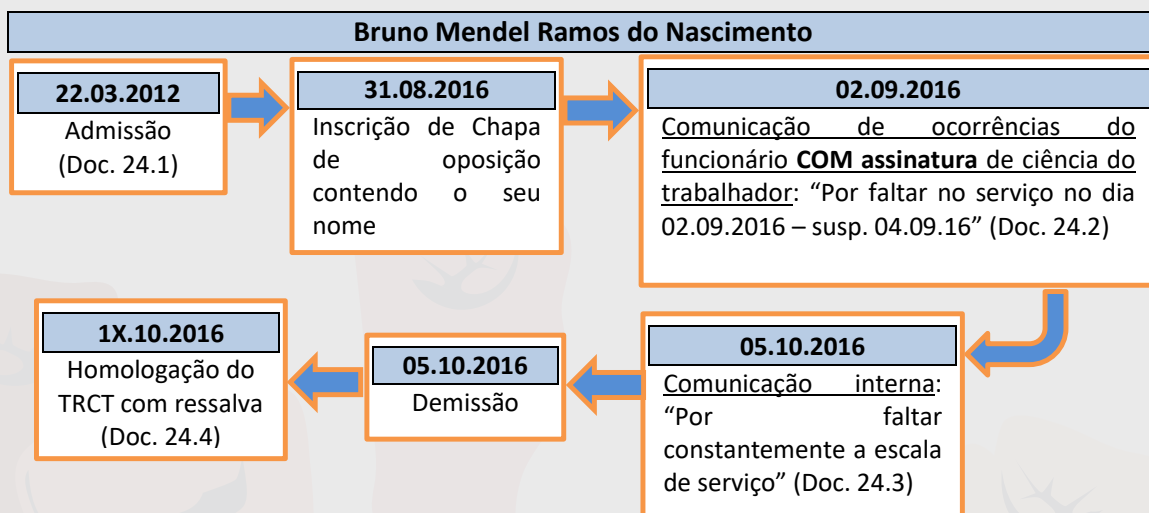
Bruno Mendel Ramos do Nascimento

22.03.2012
Admissão (Doc. 24.1)

31.08.2016
Inscrição de Chapa de oposição contendo o seu nome

02.09.2016
Comunicação de ocorrências do funcionário **COM assinatura** de ciência do trabalhador: “Por faltar no serviço no dia 02.09.2016 – susp. 04.09.16” (Doc. 24.2)

05.10.2016
Comunicação interna: “Por faltar constantemente a escala de serviço” (Doc. 24.3)

05.10.2016
Demissão

1X.10.2016
Homologação do TRCT com ressalva (Doc. 24.4)